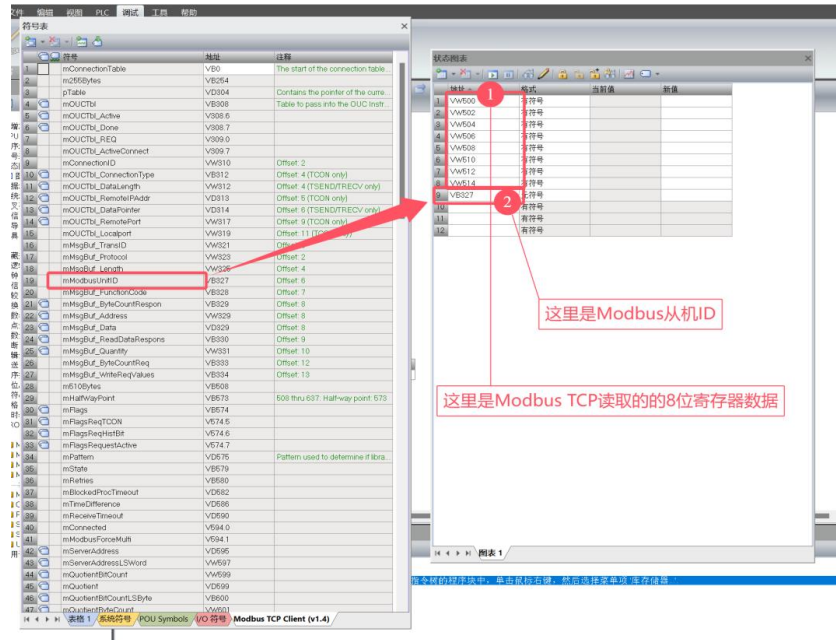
文件 编辑 视图 PLC 调试 工具 帮助

符号表

| | | 符号 | 地址 | 注释 |
|---|---|---|---|---|
| 1 | | mConnectionTable | VB0 | The start of the connection table... |
| 2 | | m255Bytes | VB264 | |
| 3 | | pTable | VD304 | Contains the pointer of the curre... |
| 4 | | mOUCTbl | VB308 | Table to pass info the OUC Instr... |
| 5 | | mOUCTbl_Active | V308.6 | |
| 6 | | mOUCTbl_Done | V308.7 | |
| 7 | | mOUCTbl_REQ | V309.0 | |
| 8 | | mOUCTbl_ActiveConnect | V309.7 | |
| 9 | | mConnectionID | VW310 | Offset: 2 |
| 10 | | mOUCTbl_ConnectionType | VB312 | Offset: 4 (TCON only) |
| 11 | | mOUCTbl_DataLength | VW312 | Offset: 4 (TSEND/TRECV only) |
| 12 | | mOUCTbl_RemoteIPAddr | VD313 | Offset: 5 (TCON only) |
| 13 | | mOUCTbl_DataPointer | VD314 | Offset: 6 (TSEND/TRECV only) |
| 14 | | mOUCTbl_RemotePort | VW317 | Offset: 9 (TCON only) |
| 15 | | mOUCTbl_Localport | VW319 | Offset: 11 (TC... |
| 16 | | mMsgBuf_TransID | VW321 | Offset: 0 |
| 17 | | mMsgBuf_Protocol | VW323 | Offset: 2 |
| 18 | | mMsgBuf_Length | VW325 | Offset: 4 |
| 19 | | mModbusUnitID | VB327 | Offset: 6 |
| 20 | | mMsgBuf_FunctionCode | VB328 | Offset: 7 |
| 21 | | mMsgBuf_ByteCountRespon | VB329 | Offset: 8 |
| 22 | | mMsgBuf_Address | VW329 | Offset: 8 |
| 23 | | mMsgBuf_Data | VD329 | Offset: 8 |
| 24 | | mMsgBuf_ReadDataRespons | VB330 | Offset: 9 |
| 25 | | mMsgBuf_Quantity | VW331 | Offset: 10 |
| 26 | | mMsgBuf_ByteCountReq | VB333 | Offset: 12 |
| 27 | | mMsgBuf_WriteReqValues | VB334 | Offset: 13 |
| 28 | | m510Bytes | VB508 | |
| 29 | | mHalfWayPoint | VB573 | 508 thru 637: Half-way point: 573 |
| 30 | | mFlags | VB574 | |
| 31 | | mFlagsReqTCON | V574.5 | |
| 32 | | mFlagsReqHistBit | V574.6 | |
| 33 | | mFlagsRequestActive | V574.7 | |
| 34 | | mPattern | VD575 | Pattern used to determine if libra... |
| 35 | | mState | VB579 | |
| 36 | | mRetries | VB580 | |
| 37 | | mBlockedProcTimeout | VD582 | |
| 38 | | mTimeDifference | VD586 | |
| 39 | | mReceiveTimeout | VD590 | |
| 40 | | mConnected | V594.0 | |
| 41 | | mModbusForceMulti | V594.1 | |
| 42 | | mServerAddress | VD595 | |
| 43 | | mServerAddressLSWord | VW597 | |
| 44 | | mQuotientBitCount | VW599 | |
| 45 | | mQuotient | VD599 | |
| 46 | | mQuotientBitCountLSByte | VB600 | |
| 47 | | mQuotientByteCount | VW601 | |

表格 1 | 系统符号 | POU Symbols | I/O 符号 | Modbus TCP Client (v1.4)

状态图表

| | 地址 | 格式 | 当前值 | 新值 |
|---|---|---|---|---|
| 1 | VW500 | 有符号 | | |
| 2 | VW502 | 有符号 | | |
| 3 | VW504 | 有符号 | | |
| 4 | VW506 | 有符号 | | |
| 5 | VW508 | 有符号 | | |
| 6 | VW510 | 有符号 | | |
| 7 | VW512 | 有符号 | | |
| 8 | VW514 | 有符号 | | |
| 9 | VB327 | 有符号 | | |
| 10 | | 有符号 | | |
| 11 | | 有符号 | | |
| 12 | | 有符号 | | |

1
2

这里是Modbus从机ID

这里是Modbus TCP读取的的8位寄存器数据

图表 1

指令树的程序块中，单击鼠标右键，然后选择菜单项'库存储器'。